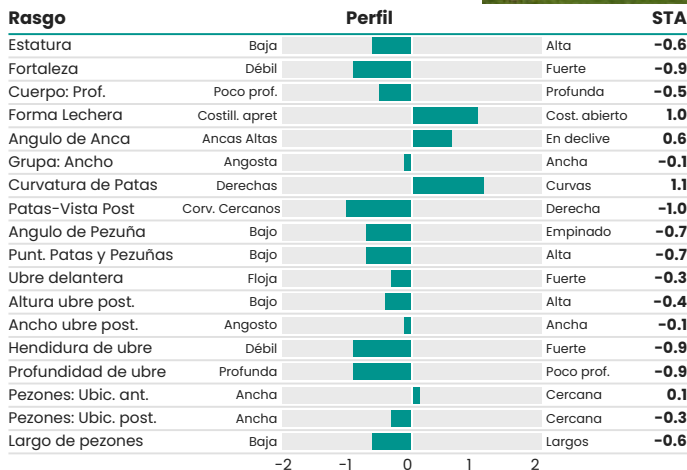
| Rasgo | | Perfil | | STA |
|---|---|---|---|---|
| Estatura | Baja | | Alta | -0.6 |
| Fortaleza | Débil | | Fuerte | -0.9 |
| Cuerpo: Prof. | Poco prof. | | Profunda | -0.5 |
| Forma Lechera | Costill. apret | | Cost. abierto | 1.0 |
| Angulo de Anca | Ancas Altas | | En declive | 0.6 |
| Grupa: Ancho | Angosta | | Ancha | -0.1 |
| Curvatura de Patas | Derechas | | Curvas | 1.1 |
| Patas-Vista Post | Corv. Cercanos | | Derecha | -1.0 |
| Angulo de Pezuña | Bajo | | Empinado | -0.7 |
| Punt. Patas y Pezuñas | Bajo | | Alta | -0.7 |
| Ubre delantera | Floja | | Fuerte | -0.3 |
| Altura ubre post. | Bajo | | Alta | -0.4 |
| Ancho ubre post. | Angosto | | Ancha | -0.1 |
| Hendidura de ubre | Débil | | Fuerte | -0.9 |
| Profundidad de ubre | Profunda | | Poco prof. | -0.9 |
| Pezones: Ubic. ant. | Ancha | | Cercana | 0.1 |
| Pezones: Ubic. post. | Ancha | | Cercana | -0.3 |
| Largo de pezones | Baja | | Largos | -0.6 |

-2 -1 0 1 2